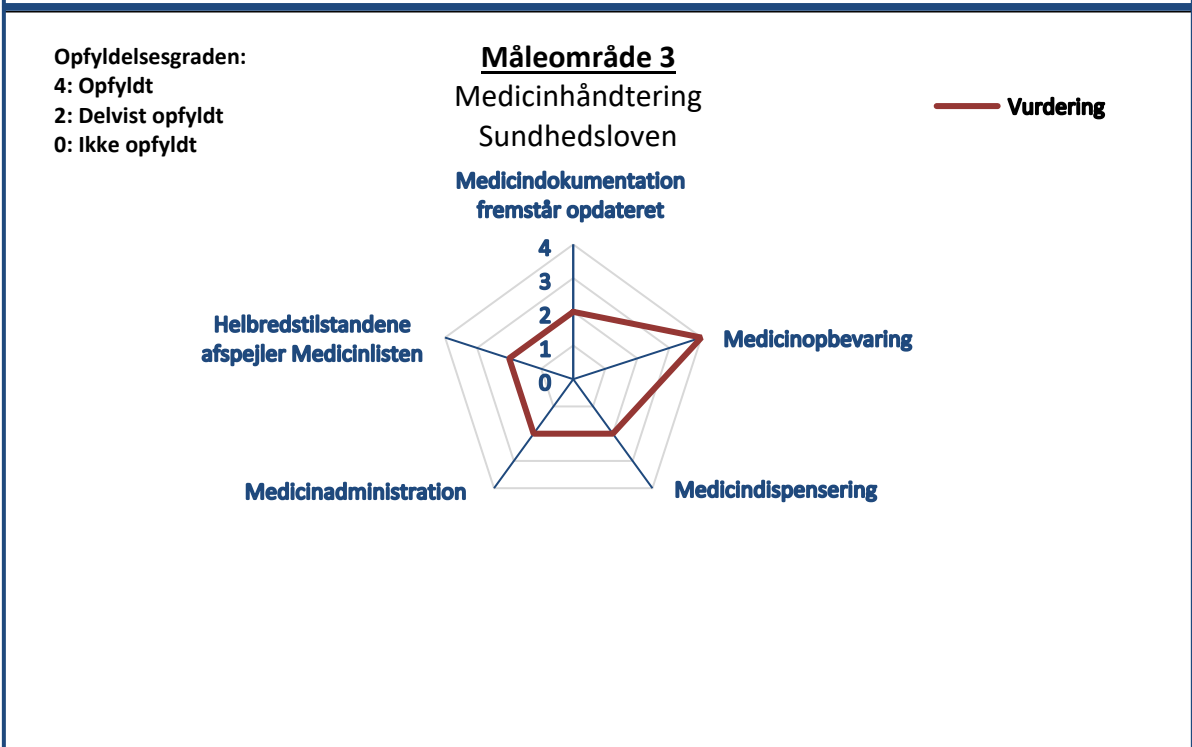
Opfyldelsesgraden:
4: Opfyldt
2: Delvist opfyldt
0: Ikke opfyldt

Måleområde 3
Medicinhåndtering
Sundhedsloven

Vurdering

Medicindokumentation fremstår opdateret

4
3
2
1
0

Medicinopbevaring

Medicindispensering

Medicinadministration

Helbredstilstandene afspejler Medicinlisten